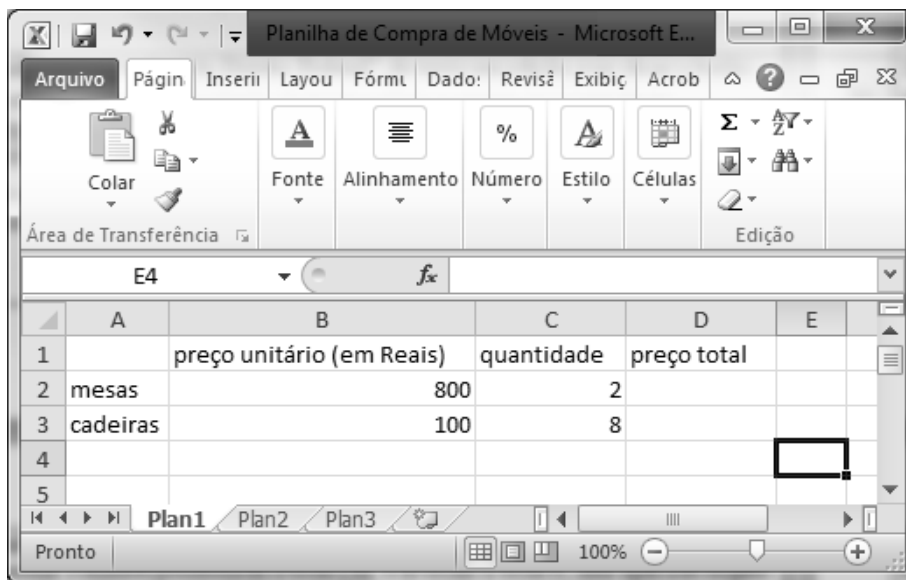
Planilha de Compra de Móveis - Microsoft E...

Arquivo | Págin | Inserii | Layou | Fórmu | Dado: | Revisã | Exibiç | Acrob

Colar | Fonte | Alinhamento | Número | Estilo | Células

Área de Transferência | Edição

E4 | $f_x$

| | A | B | C | D | E |
|---|---|---|---|---|---|
| 1 | | preço unitário (em Reais) | quantidade | preço total | |
| 2 | mesas | 800 | 2 | | |
| 3 | cadeiras | 100 | 8 | | |
| 4 | | | | | |
| 5 | | | | | |

Plan1 | Plan2 | Plan3

Pronto | 100%